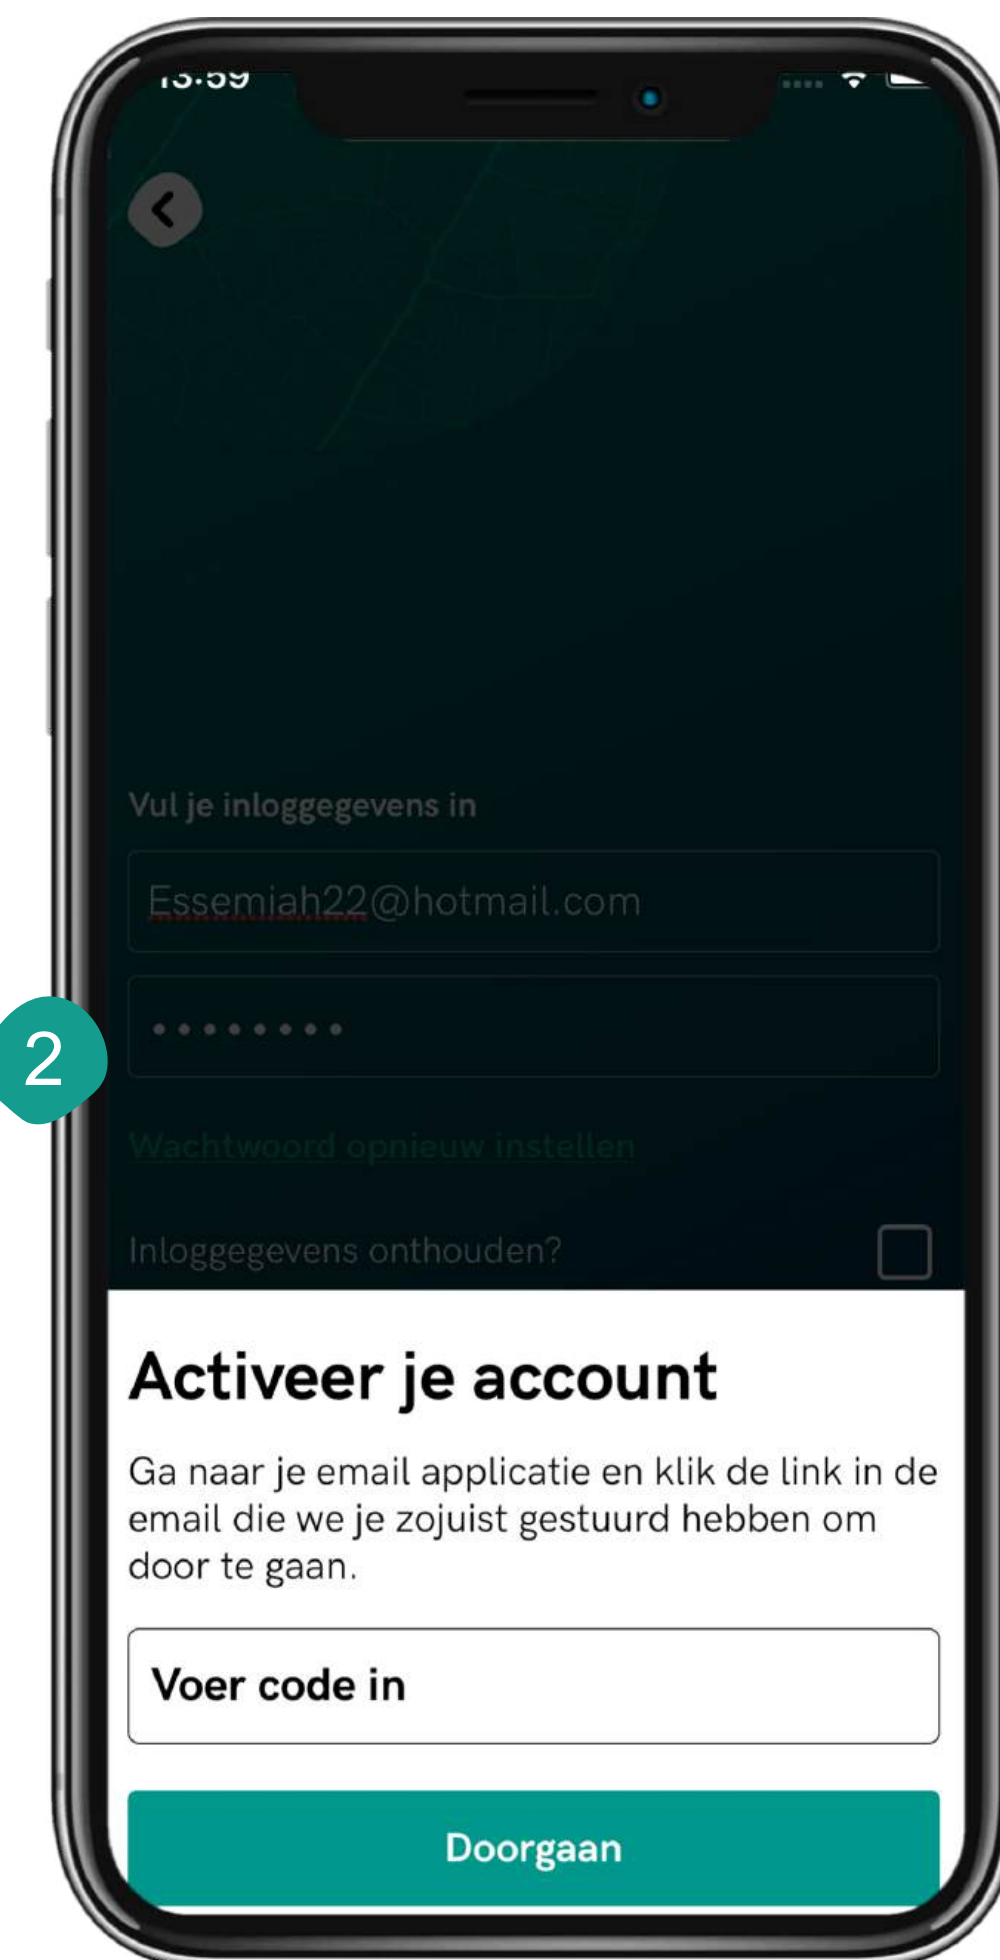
13:59

2

Vul je inloggegevens in

Essemiah22@hotmail.com

••••••••

Wachtwoord opnieuw instellen

Inloggegevens onthouden?

Activeer je account

Ga naar je email applicatie en klik de link in de email die we je zojuist gestuurd hebben om door te gaan.

Voer code in

Doorgaan